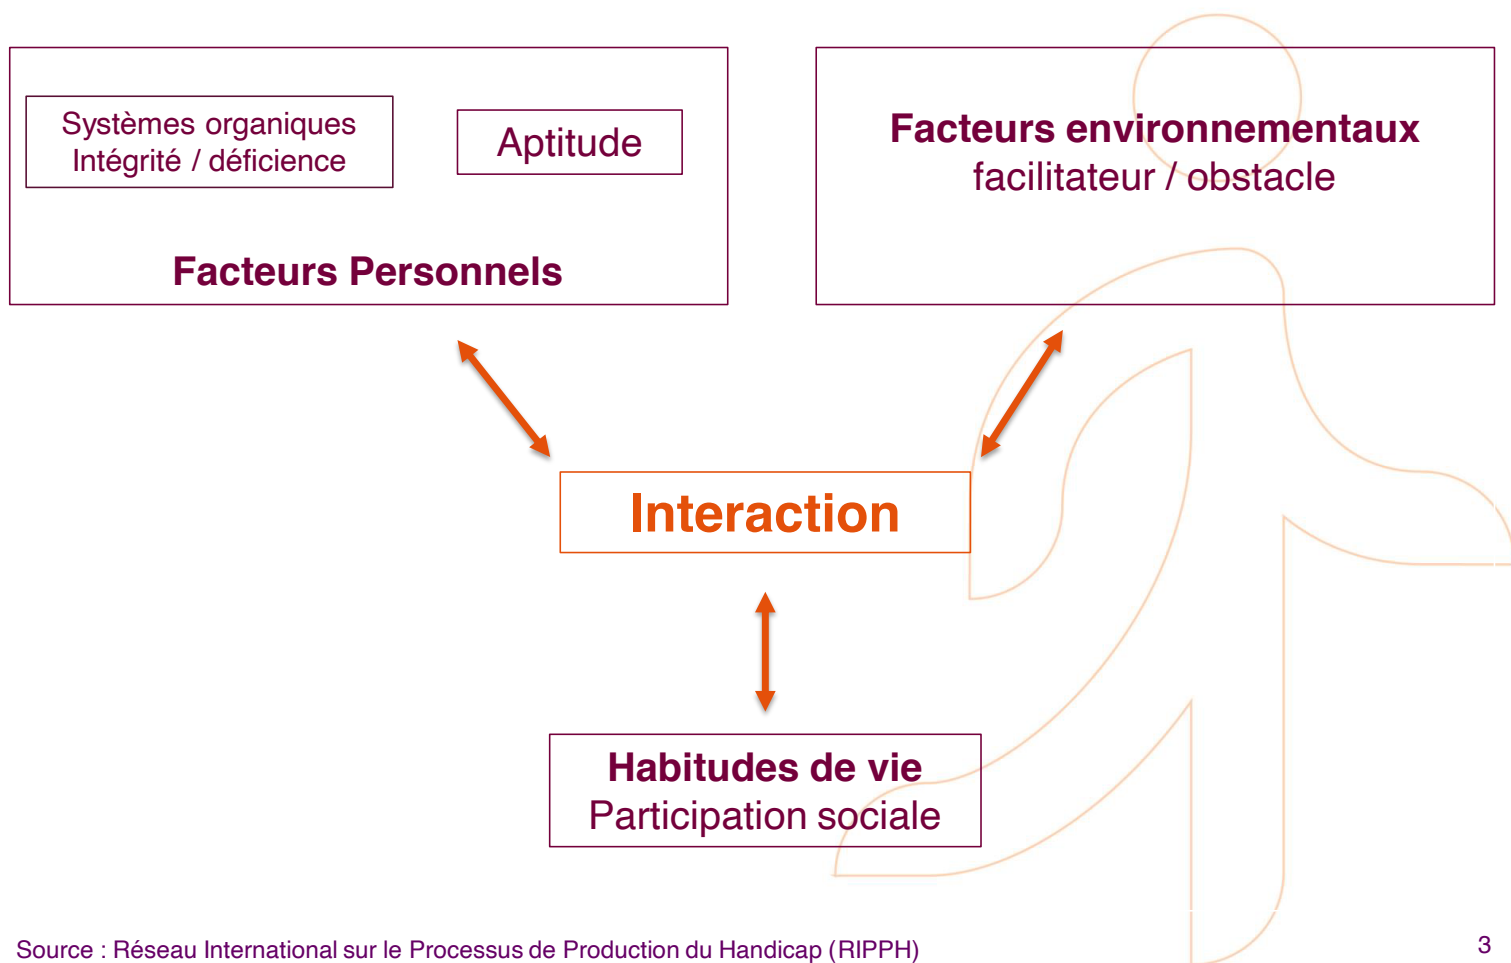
Systèmes organiques
Intégrité / déficience

Aptitude

Facteurs Personnels

Facteurs environnementaux
facilitateur / obstacle

Interaction

Habitudes de vie
Participation sociale

Source : Réseau International sur le Processus de Production du Handicap (RIPPH)

3